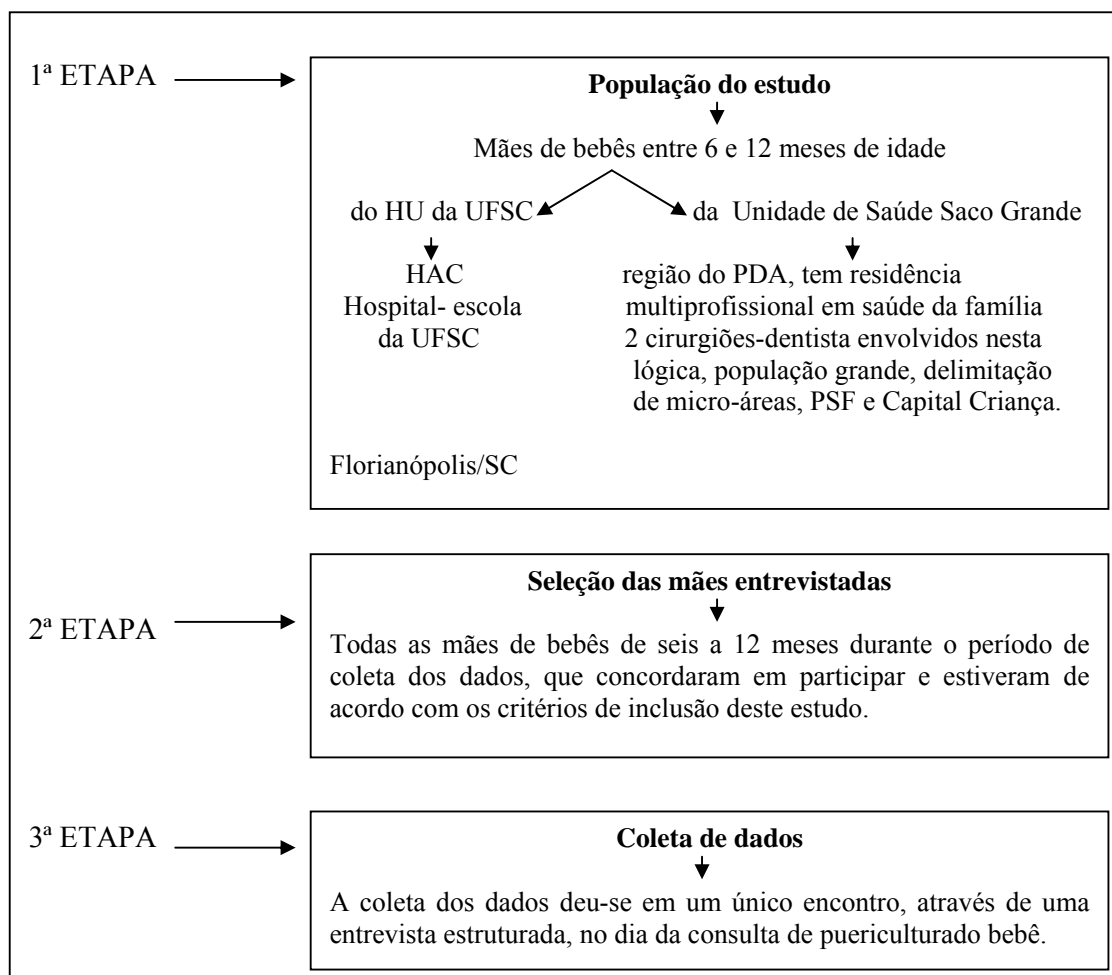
1ª ETAPA

População do estudo

Mães de bebês entre 6 e 12 meses de idade

do HU da UFSC

da Unidade de Saúde Saco Grande

HAC
Hospital- escola
da UFSC

região do PDA, tem residência multiprofissional em saúde da família 2 cirurgiões-dentista envolvidos nesta lógica, população grande, delimitação de micro-áreas, PSF e Capital Criança.

Florianópolis/SC

2ª ETAPA

Seleção das mães entrevistadas

Todas as mães de bebês de seis a 12 meses durante o período de coleta dos dados, que concordaram em participar e estiveram de acordo com os critérios de inclusão deste estudo.

3ª ETAPA

Coleta de dados

A coleta dos dados deu-se em um único encontro, através de uma entrevista estruturada, no dia da consulta de puericulturado bebê.